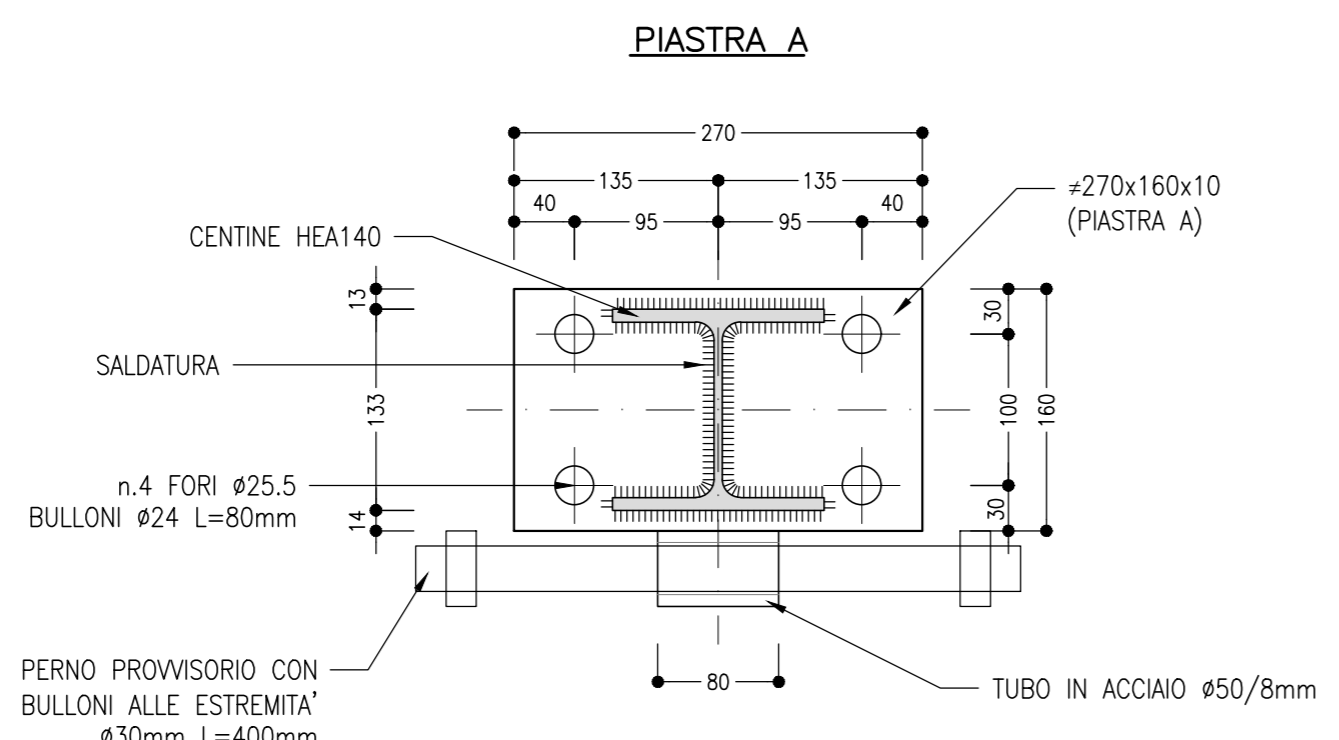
PIASTRA A

270
135
135
40
95
95
40

≠270x160x10
(PIASTRA A)

CENTINE HEA140

SALDATURA

n.4 FORI ø25.5
BULLONI ø24 L=80mm

13
133
14

30
100
160
30

80

PERNO PROVVISORIO CON
BULLONI ALLE ESTREMITA'
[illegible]

TUBO IN ACCIAIO ø50/8mm